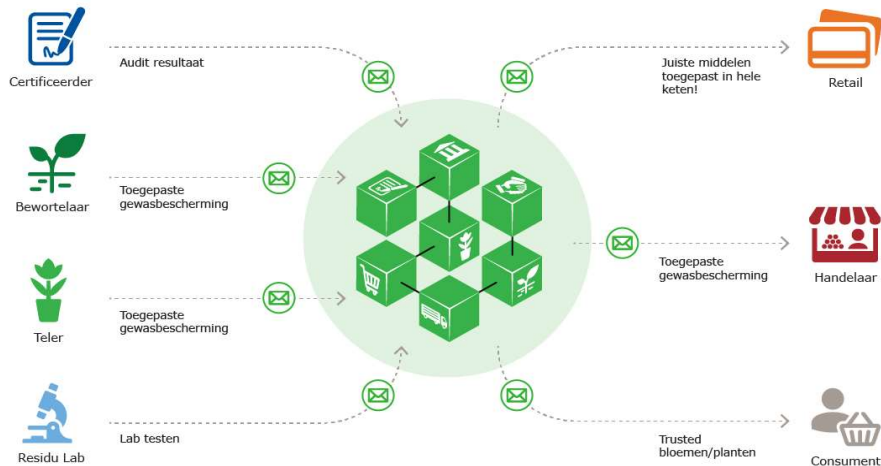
Certificeerder

Audit resultaat

Juiste middelen toegepast in hele keten!

Retail

Bewortelaar

Toegepaste gewasbescherming

Toegepaste gewasbescherming

Handelaar

Teler

Toegepaste gewasbescherming

Residu Lab

Lab testen

Trusted bloemen/planten

Consument